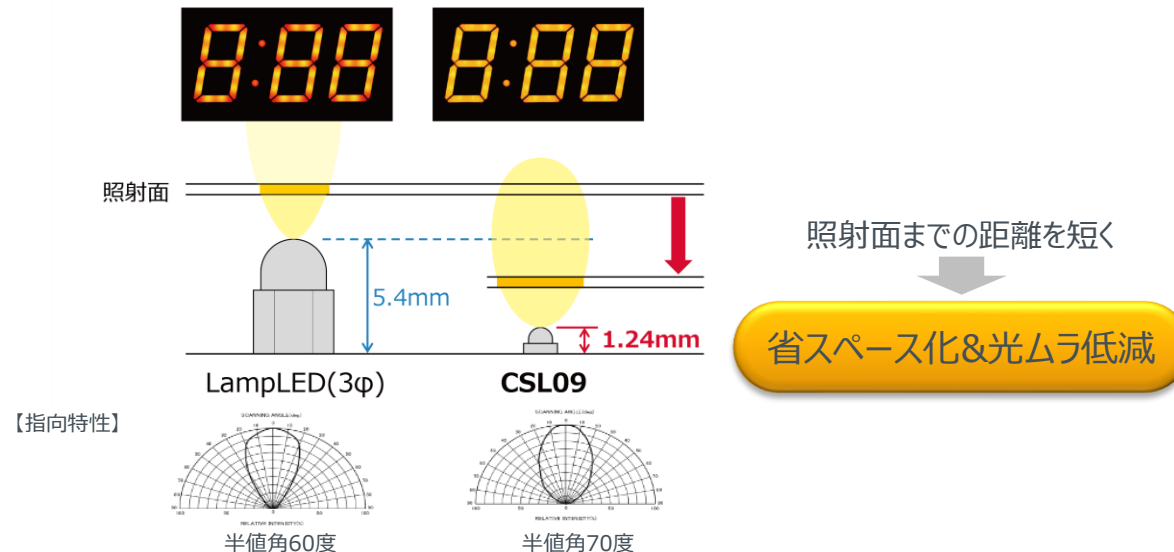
8:88 8:88

照射面

5.4mm

1.24mm

LampLED(3φ)

CSL09

照射面までの距離を短く

省スペース化&光ムラ低減

【指向特性】

SCANNING ANGLE (deg)

RELATIVE INTENSITY

半値角60度

SCANNING ANGLE (deg)

RELATIVE INTENSITY

半値角70度